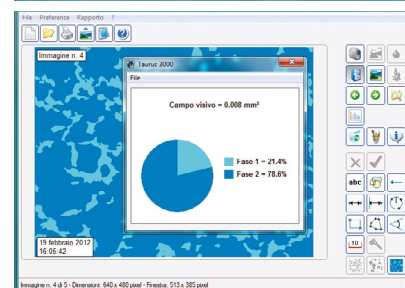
File Preferenze Rapporto ?

Immagine n. 4

Taurus 3000

File

Campo visivo = 0.008 mm²

Fase 1 = 21.4%

Fase 2 = 78.6%

19 febbraio 2012
16:05:42

abc

1U

Immagine n. 4 di 5 - Dimensioni: 640 x 480 pixel - Finestra: 513 x 385 pixel